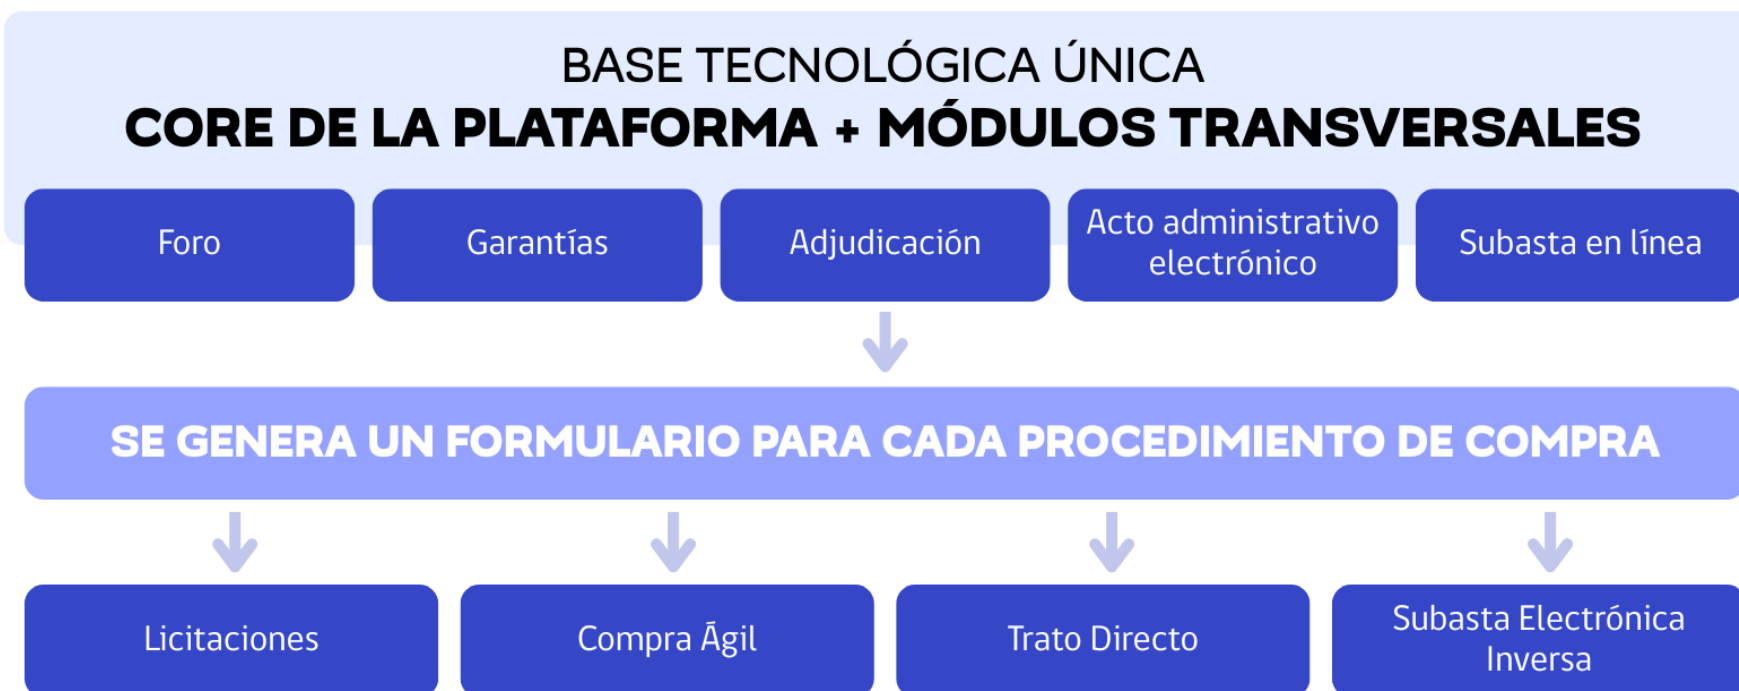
BASE TECNOLÓGICA ÚNICA
CORE DE LA PLATAFORMA + MÓDULOS TRANSVERSALES

Foro

Garantías

Adjudicación

Acto administrativo electrónico

Subasta en línea

SE GENERA UN FORMULARIO PARA CADA PROCEDIMIENTO DE COMPRA

Licitaciones

Compra Ágil

Trato Directo

Subasta Electrónica Inversa